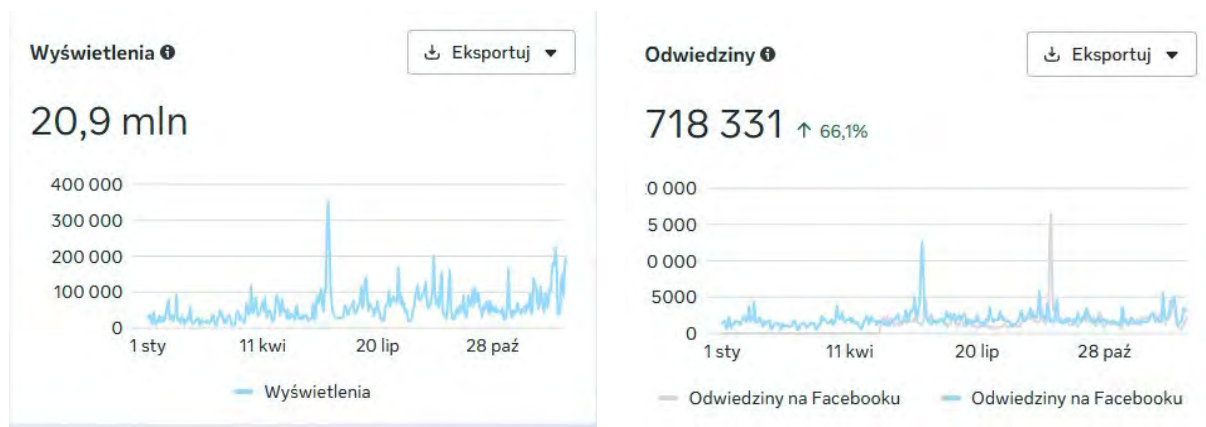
Wyświetlenia

Eksportuj

20,9 mln

400 000
300 000
200 000
100 000
0

1 sty
11 kwi
20 lip
28 paź

Wyświetlenia

Odwiedziny

Eksportuj

718 331 ↑ 66,1%

0 000
5 000
0 000
5000
0

1 sty
11 kwi
20 lip
28 paź

Odwiedziny na Facebooku
Odwiedziny na Facebooku